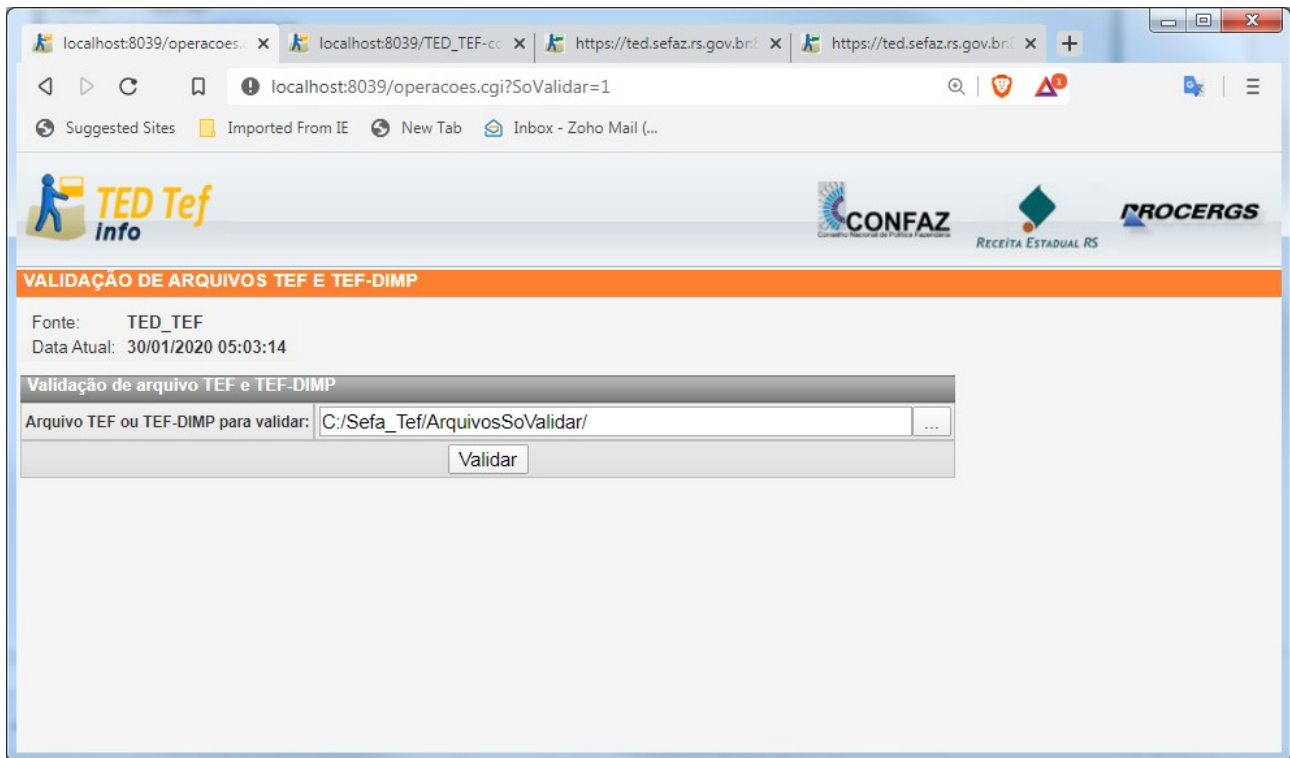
localhost:8039/operacoes.c ×
localhost:8039/TED_TEF-cc ×
https://ted.sefaz.rs.gov.br/ ×
https://ted.sefaz.rs.gov.br/ ×
+

localhost:8039/operacoes.cgi?SoValidar=1

Suggested Sites
Imported From IE
New Tab
Inbox - Zoho Mail (...

TED Tef info

CONFAZ
Conselho Nacional de Política Fazendária

RECEITA ESTADUAL RS

PROCERGS

VALIDAÇÃO DE ARQUIVOS TEF E TEF-DIMP

Fonte: TED_TEF
Data Atual: 30/01/2020 05:03:14

Validação de arquivo TEF e TEF-DIMP

| Arquivo TEF ou TEF-DIMP para validar: | C:/Sefa_Tef/ArquivosSoValidar/ | ... |
|---|---|---|

Validar